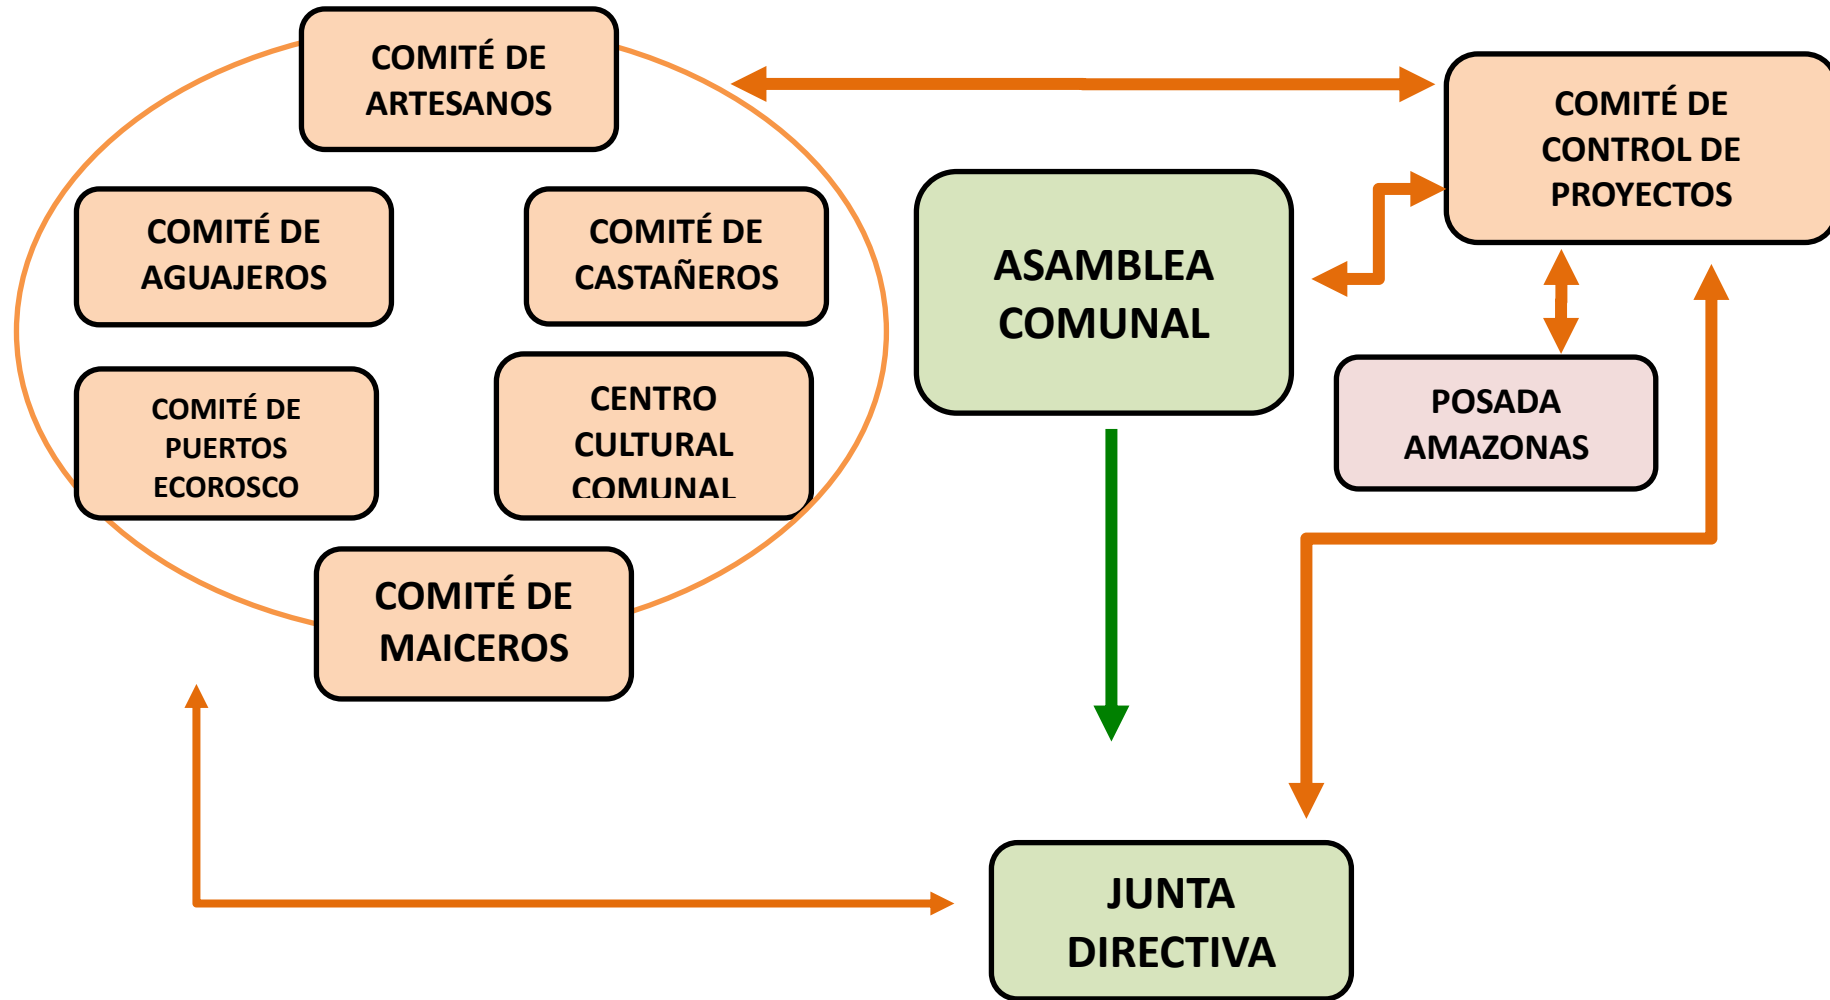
COMITÉ DE ARTESANOS

COMITÉ DE CONTROL DE PROYECTOS

COMITÉ DE AGUAJEROS

COMITÉ DE CASTAÑEROS

ASAMBLEA COMUNAL

COMITÉ DE PUERTOS ECOROSCO

CENTRO CULTURAL COMUNAL

POSADA AMAZONAS

COMITÉ DE MAICEROS

JUNTA DIRECTIVA